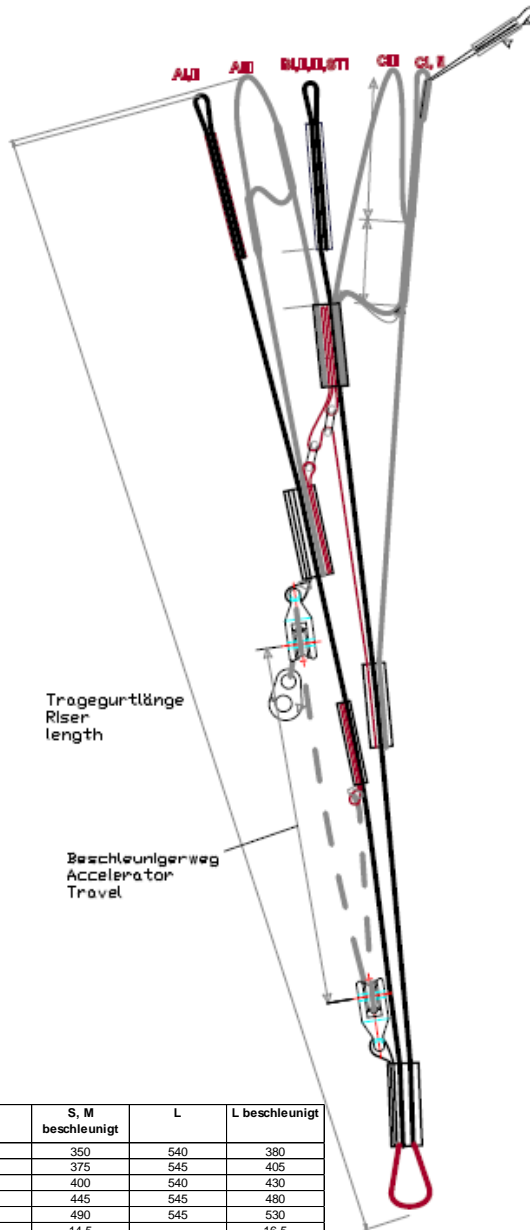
AI,I AII BI,II,III,STI CIII CI, II

Tragegurtlänge
Riser
length

Beschleunigerweg
Accelerator
Travel

| S, M beschleunigt | L | L beschleunigt |
|---|---|---|
| 350 | 540 | 380 |
| 375 | 545 | 405 |
| 400 | 540 | 430 |
| 445 | 545 | 480 |
| 490 | 545 | 530 |
| 14,5 | | 16,5 |